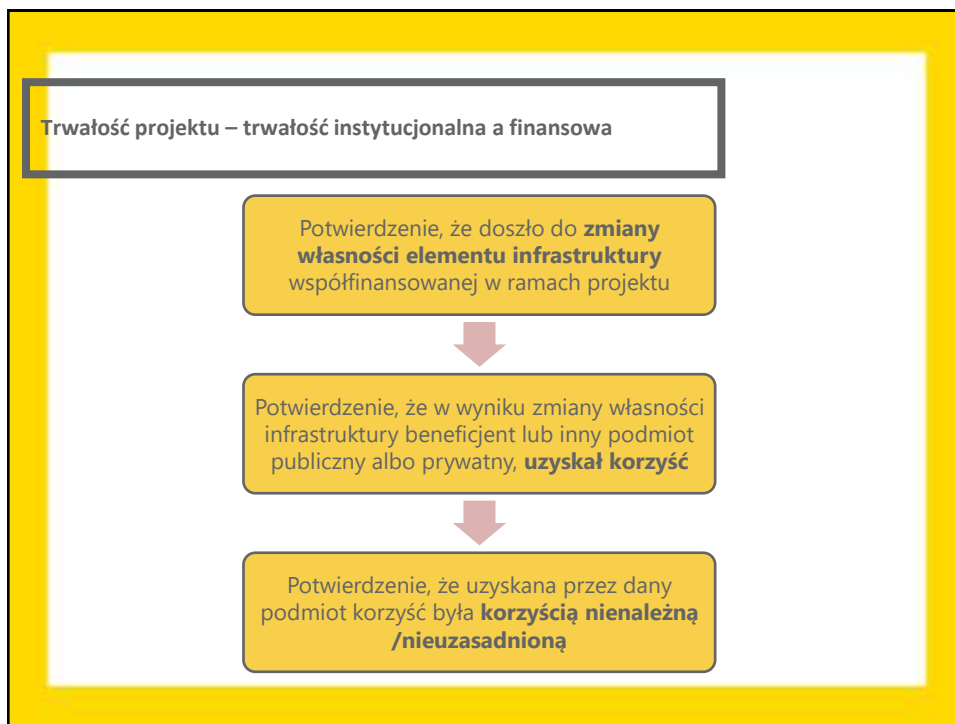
Trwałość projektu – trwałość instytucjonalna a finansowa

Potwierdzenie, że doszło do **zmiany własności elementu infrastruktury** współfinansowanej w ramach projektu

Potwierdzenie, że w wyniku zmiany własności infrastruktury beneficjent lub inny podmiot publiczny albo prywatny, **uzyskał korzyść**

Potwierdzenie, że uzyskana przez dany podmiot korzyść była **korzyścią nienależną /nieuzasadnioną**